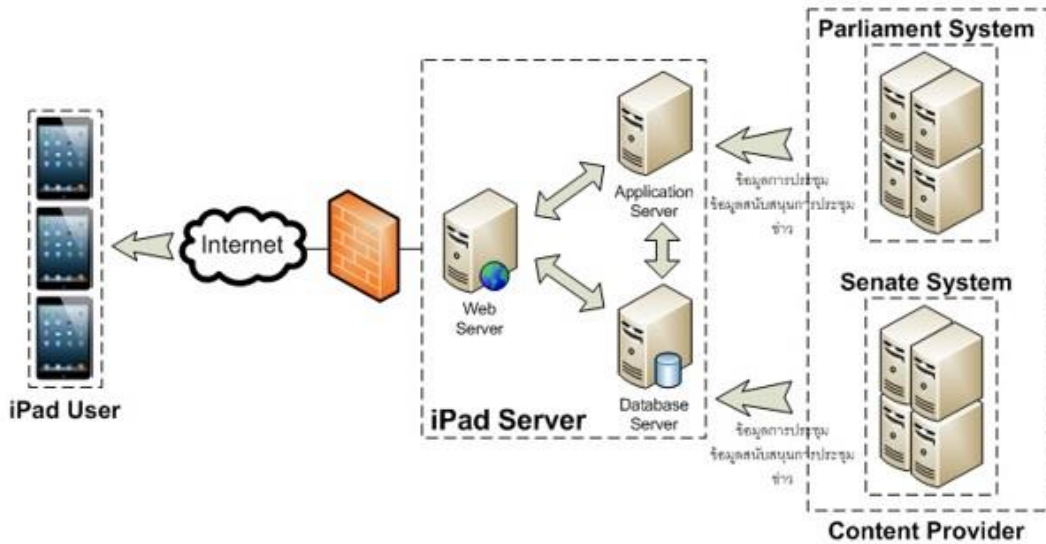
Parliament System

Internet

Web Server

Application Server

Database Server

ข้อมูลการประชุม
ข้อมูลสนับสนุนการประชุม
ข่าว

Senate System

ข้อมูลการประชุม
ข้อมูลสนับสนุนการประชุม
ข่าว

iPad User

iPad Server

Content Provider